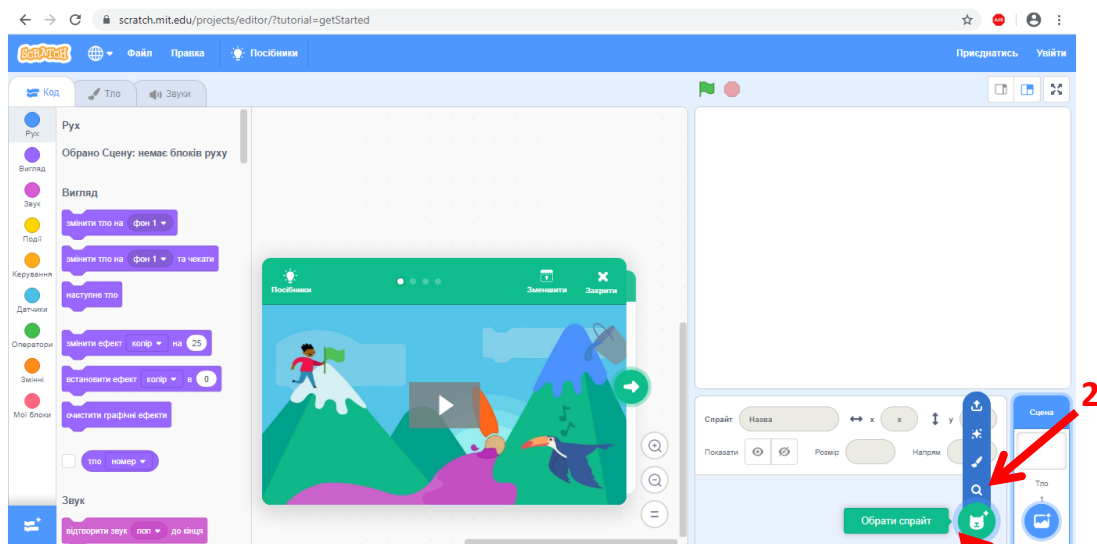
scratch.mit.edu/projects/editor/?tutorial=getStarted

SCRATCH Файл Правка Посібники Приєднатись Увійти

Код Тло Звуки

Рух
Вигляд
Звук
Події
Керування
Датчики
Оператори
Змінні
Мої блоки

Рух
Обрано Сцену: немає блоків руху

Вигляд
змінити тло на фон 1
змінити тло на фон 1 та чекати
наступне тло
змінити ефект колір на 25
встановити ефект колір в 0
очистити графічні ефекти
тло номер

Звук
відтворити звук поп до кінця

Посібники Зменшити Закрити

Спрайт Назва x x y
Показати Розмір Напрям

Сцена
Тло
1

Обрати спрайт

2